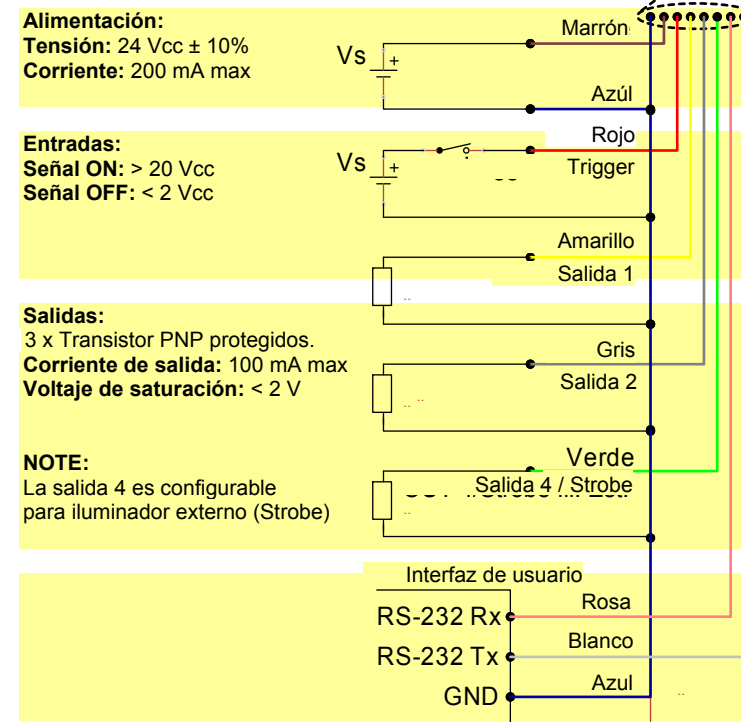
**Alimentación:**
**Tensión:** 24 Vcc ± 10%
**Corriente:** 200 mA max

Vs

Marrón

Azúl

**Entradas:**
**Señal ON:** > 20 Vcc
**Señal OFF:** < 2 Vcc

Vs

Rojo

Trigger

Amarillo

Salida 1

**Salidas:**
3 x Transistor PNP protegidos.
**Corriente de salida:** 100 mA max
**Voltaje de saturación:** < 2 V

Gris

Salida 2

**NOTE:**
La salida 4 es configurable para iluminador externo (Strobe)

Verde

Salida 4 / Strobe

Interfaz de usuario

RS-232 Rx

Rosa

RS-232 Tx

Blanco

GND

Azul